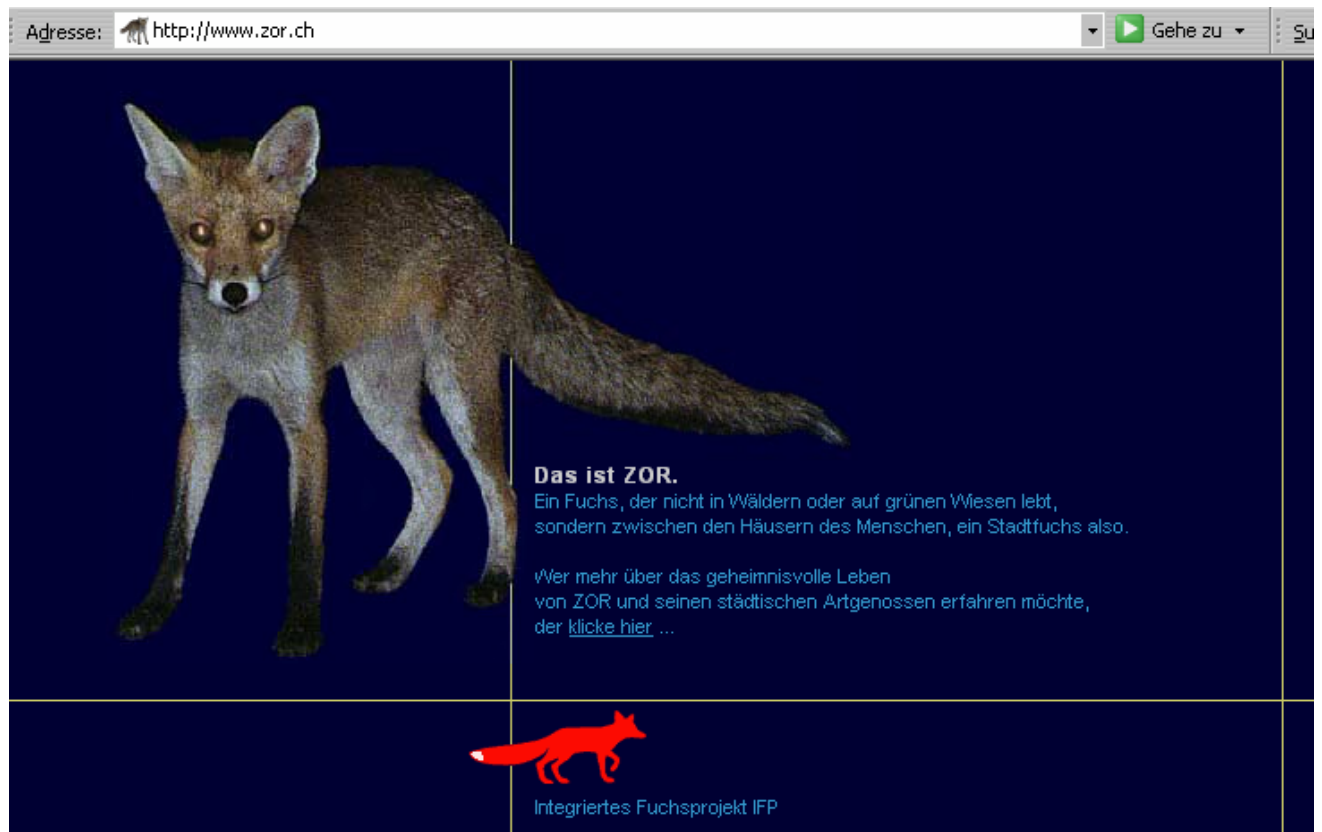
Adresse: http://www.zor.ch Gehe zu Su

Das ist ZOR.
Ein Fuchs, der nicht in Wäldern oder auf grünen Wiesen lebt, sondern zwischen den Häusern des Menschen, ein Stadtfuchs also.

Wer mehr über das geheimnisvolle Leben von ZOR und seinen städtischen Artgenossen erfahren möchte, der klicke hier ...

Integriertes Fuchsprojekt IFP